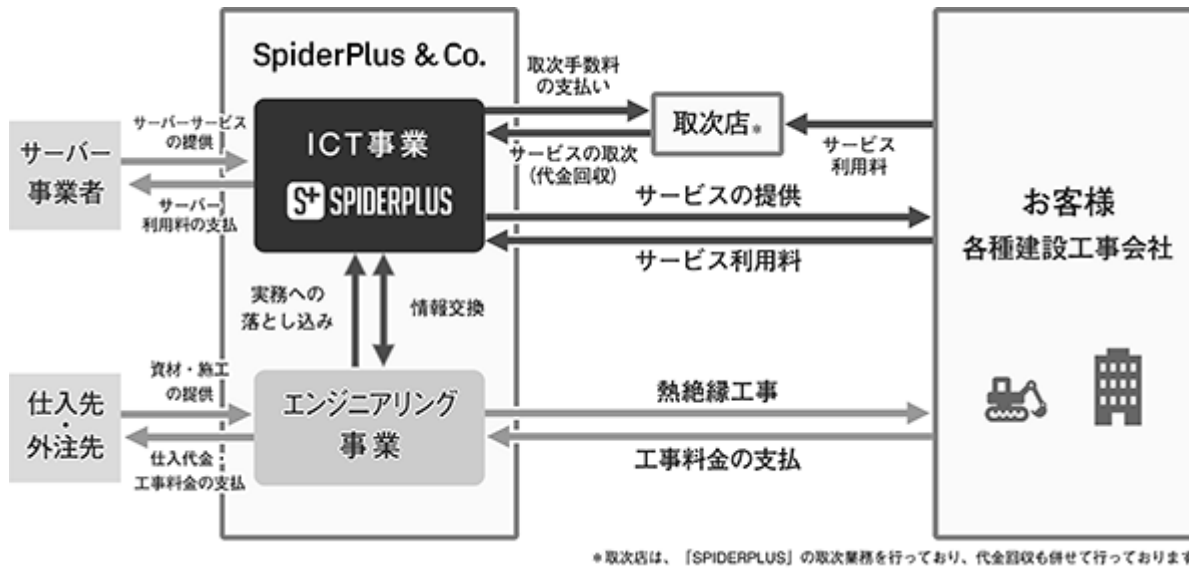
SpiderPlus & Co.

サーバー事業者

サーバーサービスの提供

サーバー利用料の支払

ICT事業

S+ SPIDERPLUS

取次手数料の支払い

取次店※

サービスの取次（代金回収）

サービス利用料

サービスの提供

サービス利用料

お客様
各種建設工事会社

実務への落とし込み

情報交換

仕入先・外注先

資材・施工の提供

仕入代金工事料金の支払

エンジニアリング事業

熱絶縁工事

工事料金の支払

※取次店は、「SPIDERPLUS」の取次業務を行っており、代金回収も併せて行っておりま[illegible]